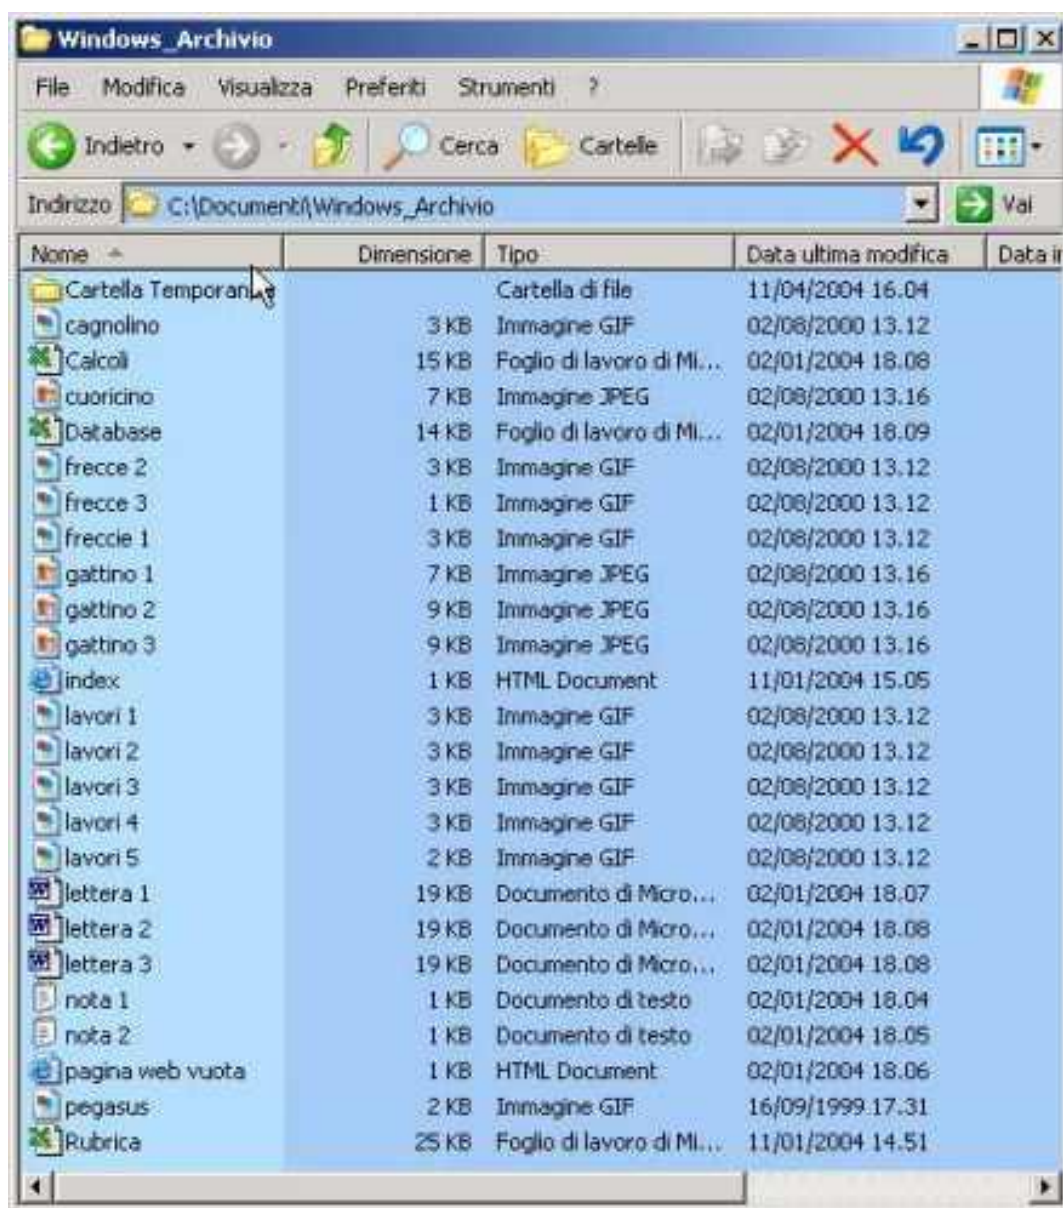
Windows_Archivio

File Modifica Visualizza Preferiti Strumenti ?

Indietro Cerca Cartelle

Indirizzo C:\Documenti\Windows_Archivio Vai

| Nome | Dimensione | Tipo | Data ultima modifica | Data i |
|---|---|---|---|---|
| Cartella Temporan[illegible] | | Cartella di file | 11/04/2004 16.04 | |
| cagnolino | 3 KB | Immagine GIF | 02/08/2000 13.12 | |
| Calcoli | 15 KB | Foglio di lavoro di Mi... | 02/01/2004 18.08 | |
| cuoricino | 7 KB | Immagine JPEG | 02/08/2000 13.16 | |
| Database | 14 KB | Foglio di lavoro di Mi... | 02/01/2004 18.09 | |
| frecce 2 | 3 KB | Immagine GIF | 02/08/2000 13.12 | |
| frecce 3 | 1 KB | Immagine GIF | 02/08/2000 13.12 | |
| freccie 1 | 3 KB | Immagine GIF | 02/08/2000 13.12 | |
| gattino 1 | 7 KB | Immagine JPEG | 02/08/2000 13.16 | |
| gattino 2 | 9 KB | Immagine JPEG | 02/08/2000 13.16 | |
| gattino 3 | 9 KB | Immagine JPEG | 02/08/2000 13.16 | |
| index | 1 KB | HTML Document | 11/01/2004 15.05 | |
| lavori 1 | 3 KB | Immagine GIF | 02/08/2000 13.12 | |
| lavori 2 | 3 KB | Immagine GIF | 02/08/2000 13.12 | |
| lavori 3 | 3 KB | Immagine GIF | 02/08/2000 13.12 | |
| lavori 4 | 3 KB | Immagine GIF | 02/08/2000 13.12 | |
| lavori 5 | 2 KB | Immagine GIF | 02/08/2000 13.12 | |
| lettera 1 | 19 KB | Documento di Micro... | 02/01/2004 18.07 | |
| lettera 2 | 19 KB | Documento di Micro... | 02/01/2004 18.08 | |
| lettera 3 | 19 KB | Documento di Micro... | 02/01/2004 18.08 | |
| nota 1 | 1 KB | Documento di testo | 02/01/2004 18.04 | |
| nota 2 | 1 KB | Documento di testo | 02/01/2004 18.05 | |
| pagina web vuota | 1 KB | HTML Document | 02/01/2004 18.06 | |
| pegasus | 2 KB | Immagine GIF | 16/09/1999 17.31 | |
| Rubrica | 25 KB | Foglio di lavoro di Mi... | 11/01/2004 14.51 | |